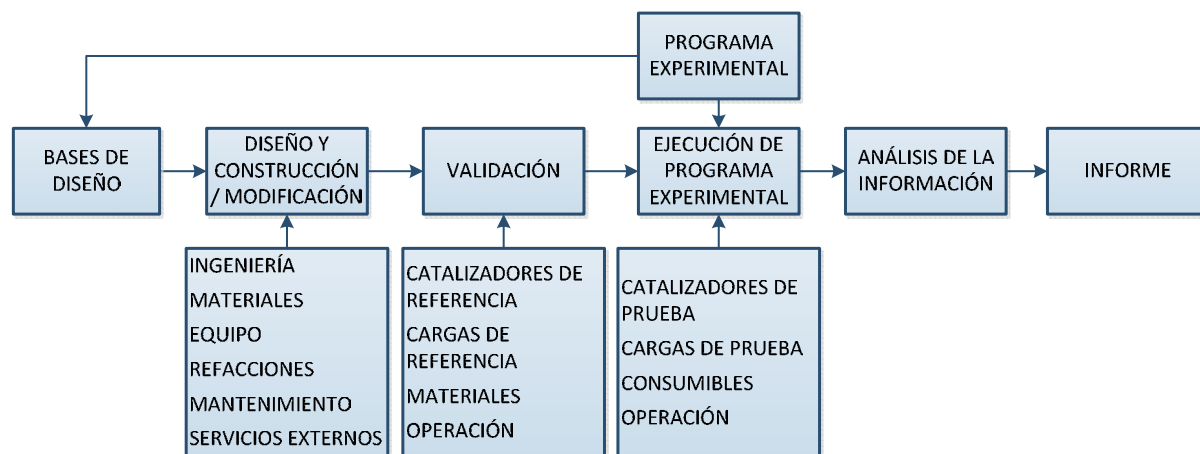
PROGRAMA EXPERIMENTAL

BASES DE DISEÑO

DISEÑO Y CONSTRUCCIÓN / MODIFICACIÓN

VALIDACIÓN

EJECUCIÓN DE PROGRAMA EXPERIMENTAL

ANÁLISIS DE LA INFORMACIÓN

INFORME

INGENIERÍA
MATERIALES
EQUIPO
REFACCIONES
MANTENIMIENTO
SERVICIOS EXTERNOS

CATALIZADORES DE REFERENCIA
CARGAS DE REFERENCIA
MATERIALES
OPERACIÓN

CATALIZADORES DE PRUEBA
CARGAS DE PRUEBA
CONSUMIBLES
OPERACIÓN